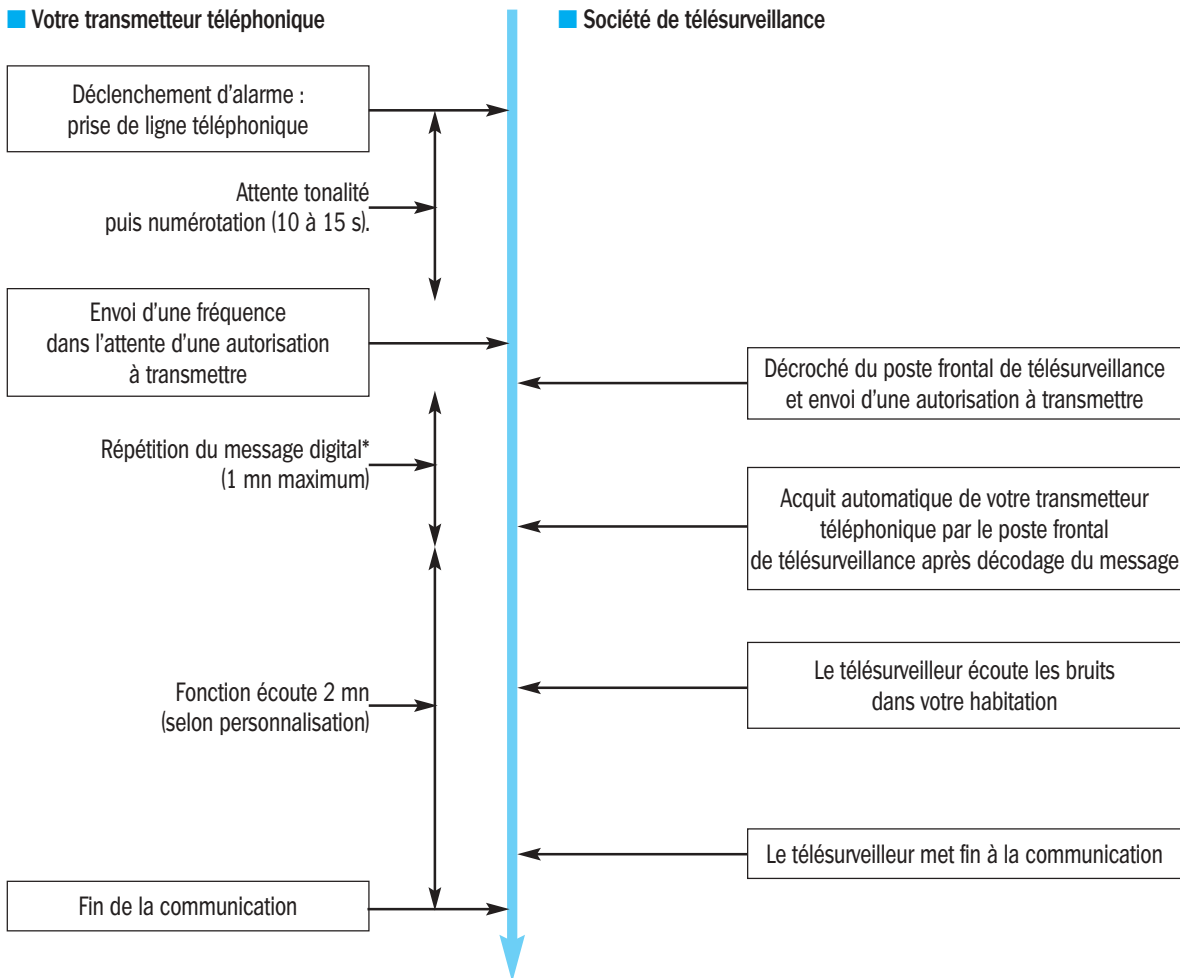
Votre transmetteur téléphonique

Société de télésurveillance

Déclenchement d'alarme : prise de ligne téléphonique

Attente tonalité puis numérotation (10 à 15 s).

Envoi d'une fréquence dans l'attente d'une autorisation à transmettre

Décroché du poste frontal de télésurveillance et envoi d'une autorisation à transmettre

Répétition du message digital* (1 mn maximum)

Acquit automatique de votre transmetteur téléphonique par le poste frontal de télésurveillance après décodage du message

Fonction écoute 2 mn (selon personnalisation)

Le télésurveilleur écoute les bruits dans votre habitation

Le télésurveilleur met fin à la communication

Fin de la communication